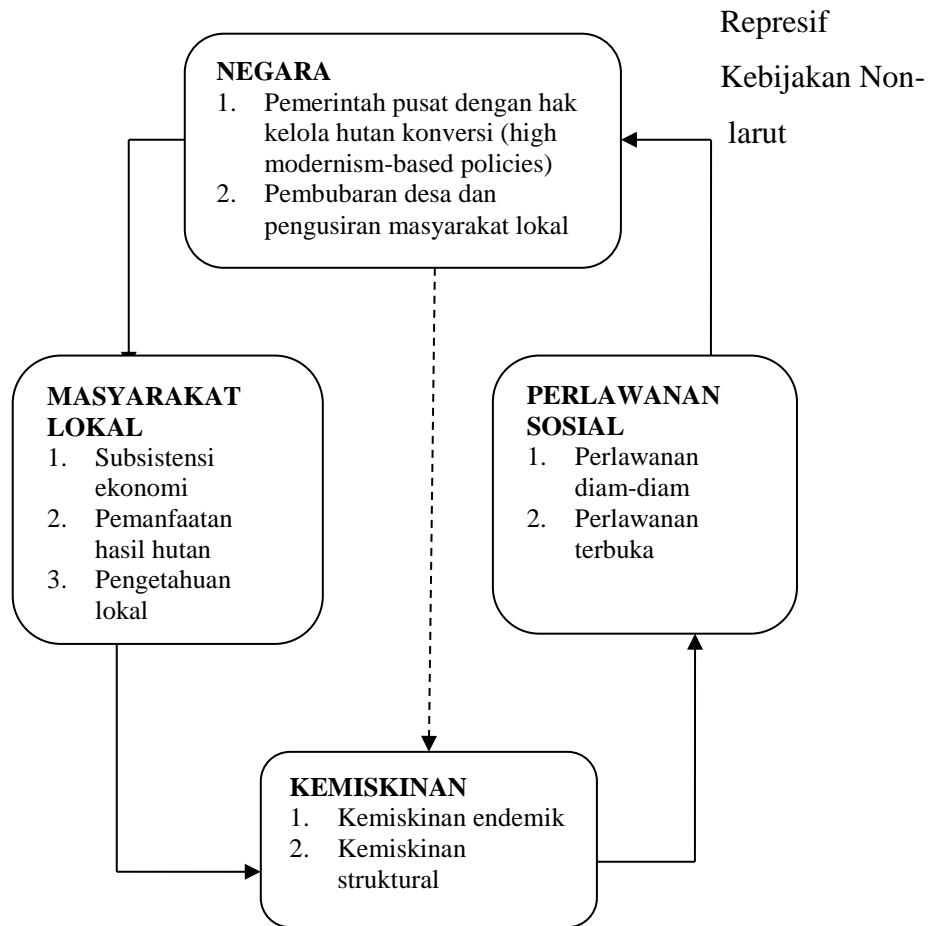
Represif

Kebijakan Nonlarut

NEGARA
1. Pemerintah pusat dengan hak kelola hutan konversi (high modernism-based policies)
2. Pembubaran desa dan pengusiran masyarakat lokal

MASYARAKAT LOKAL
1. Subsistensi ekonomi
2. Pemanfaatan hasil hutan
3. Pengetahuan lokal

PERLAWANAN SOSIAL
1. Perlawanan diam-diam
2. Perlawanan terbuka

KEMISKINAN
1. Kemiskinan endemik
2. Kemiskinan struktural